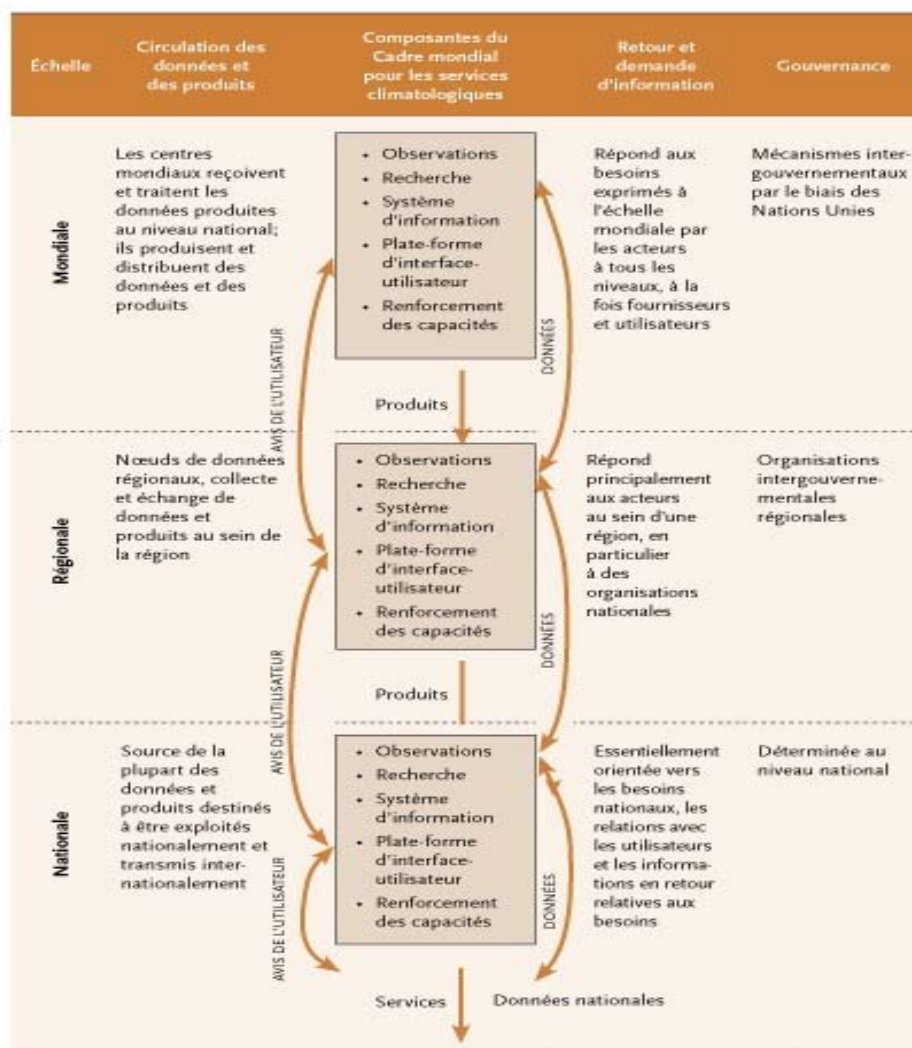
| Échelle | Circulation des données et des produits | Composantes du Cadre mondial pour les services climatologiques | Retour et demande d'information | Gouvernance |
|---|---|---|---|---|
| Mondiale | Les centres mondiaux reçoivent et traitent les données produites au niveau national; ils produisent et distribuent des données et des produits | • Observations • Recherche • Système d'information • Plate-forme d'interface-utilisateur • Renforcement des capacités | Répond aux besoins exprimés à l'échelle mondiale par les acteurs à tous les niveaux, à la fois fournisseurs et utilisateurs | Mécanismes intergouvernementaux par le biais des Nations Unies |
| Régionale | Nœuds de données régionaux, collecte et échange de données et produits au sein de la région | • Observations • Recherche • Système d'information • Plate-forme d'interface-utilisateur • Renforcement des capacités | Répond principalement aux acteurs au sein d'une région, en particulier à des organisations nationales | Organisations intergouvernementales régionales |
| Nationale | Source de la plupart des données et produits destinés à être exploités nationalement et transmis internationalement | • Observations • Recherche • Système d'information • Plate-forme d'interface-utilisateur • Renforcement des capacités | Essentiellement orientée vers les besoins nationaux, les relations avec les utilisateurs et les informations en retour relatives aux besoins | Déterminée au niveau national |

AVIS DE L'UTILISATEUR
DONNÉES
Produits
AVIS DE L'UTILISATEUR
DONNÉES
Produits
AVIS DE L'UTILISATEUR
DONNÉES
Services
Données nationales